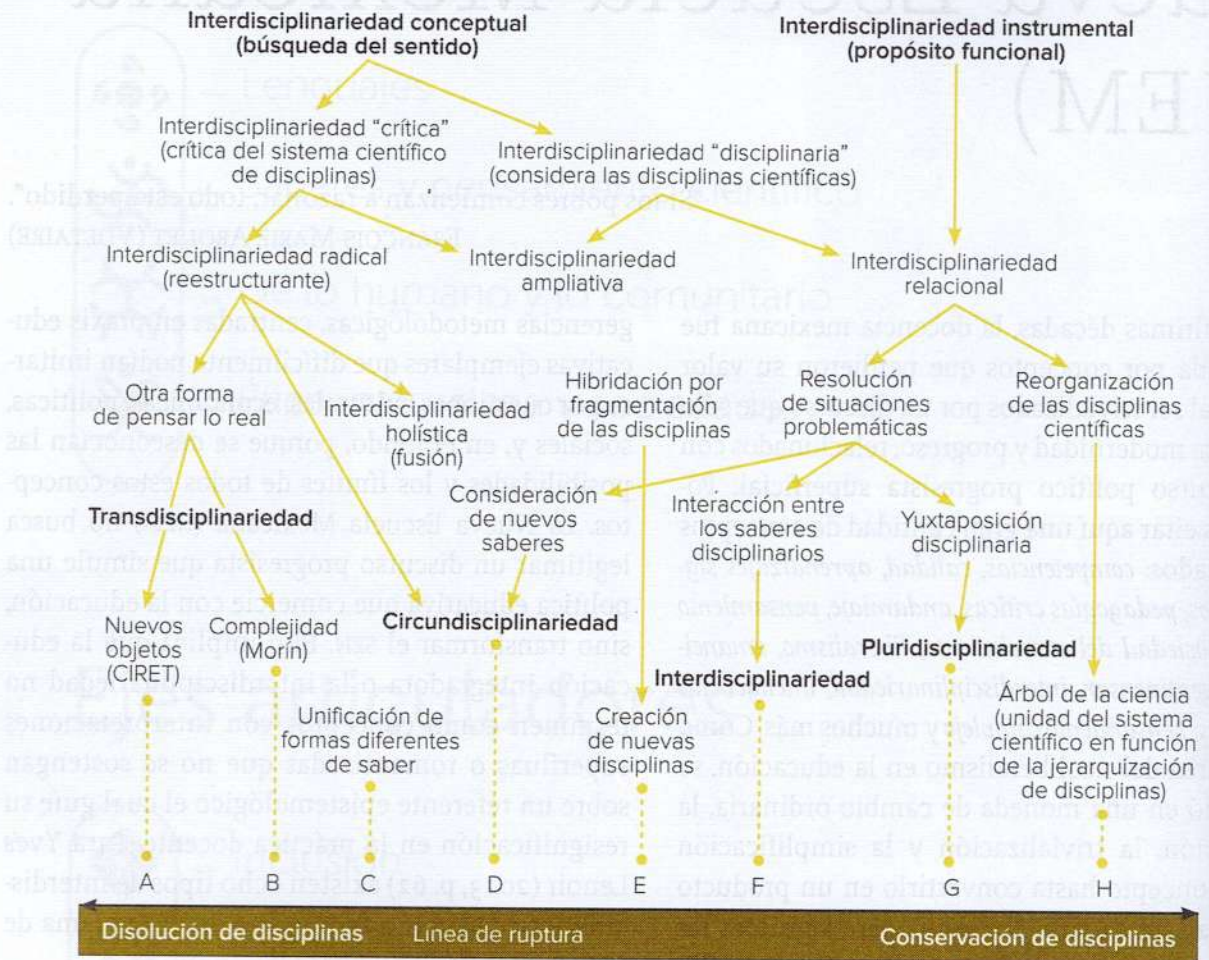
Interdisciplinariedad conceptual
(búsqueda del sentido)

Interdisciplinariedad instrumental
(propósito funcional)

Interdisciplinariedad "crítica"
(crítica del sistema científico de disciplinas)

Interdisciplinariedad "disciplinaria"
(considera las disciplinas científicas)

Interdisciplinariedad radical
(reestructurante)

Interdisciplinariedad ampliativa

Interdisciplinariedad relacional

Otra forma de pensar lo real

Interdisciplinariedad holística
(fusión)

Hibridación por fragmentación de las disciplinas

Resolución de situaciones problemáticas

Reorganización de las disciplinas científicas

Consideración de nuevos saberes

Interacción entre los saberes disciplinarios

Yuxtaposición disciplinaria

Transdisciplinariedad

Nuevos objetos
(CIRET)

Complejidad
(Morín)

Circundisciplinariedad

Pluridisciplinariedad

Interdisciplinariedad

Unificación de formas diferentes de saber

Creación de nuevas disciplinas

Árbol de la ciencia
(unidad del sistema científico en función de la jerarquización de disciplinas)

A B C D E F G H

Disolución de disciplinas
Línea de ruptura
Conservación de disciplinas